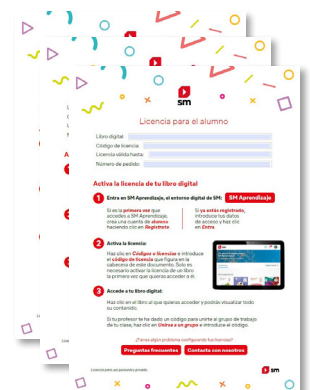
sm

Licencia para el alumno

Libro digital:
Código de licencia:
Licencia válida hasta:
Número de pedido:

Activa la licencia de tu libro digital

1 Entra en SM Aprendizaje, el entorno digital de SM: SM Aprendizaje

Si es la primera vez que accedes a SM Aprendizaje, crea una cuenta de alumno haciendo clic en Registrate

Si ya estás registrado, introduce tus datos de acceso y haz clic en Entrar

2 Activa la licencia:

Haz clic en Códigos o licencias e introduce el código de licencia que figura en la cabecera de este documento. Solo es necesario activar la licencia de un libro la primera vez que quieras acceder a él.

3 Accede a tu libro digital:

Haz clic en el libro al que quieras acceder y podrás visualizar todo su contenido.

Si tu profesor te ha dado un código para unirte al grupo de trabajo de tu clase, haz clic en Únirse a un grupo e introduce el código.

¿Tienes algún problema configurando tus licencias?

Preguntas frecuentes

Contacta con nosotros

Licencia para uso personal y privado

sm